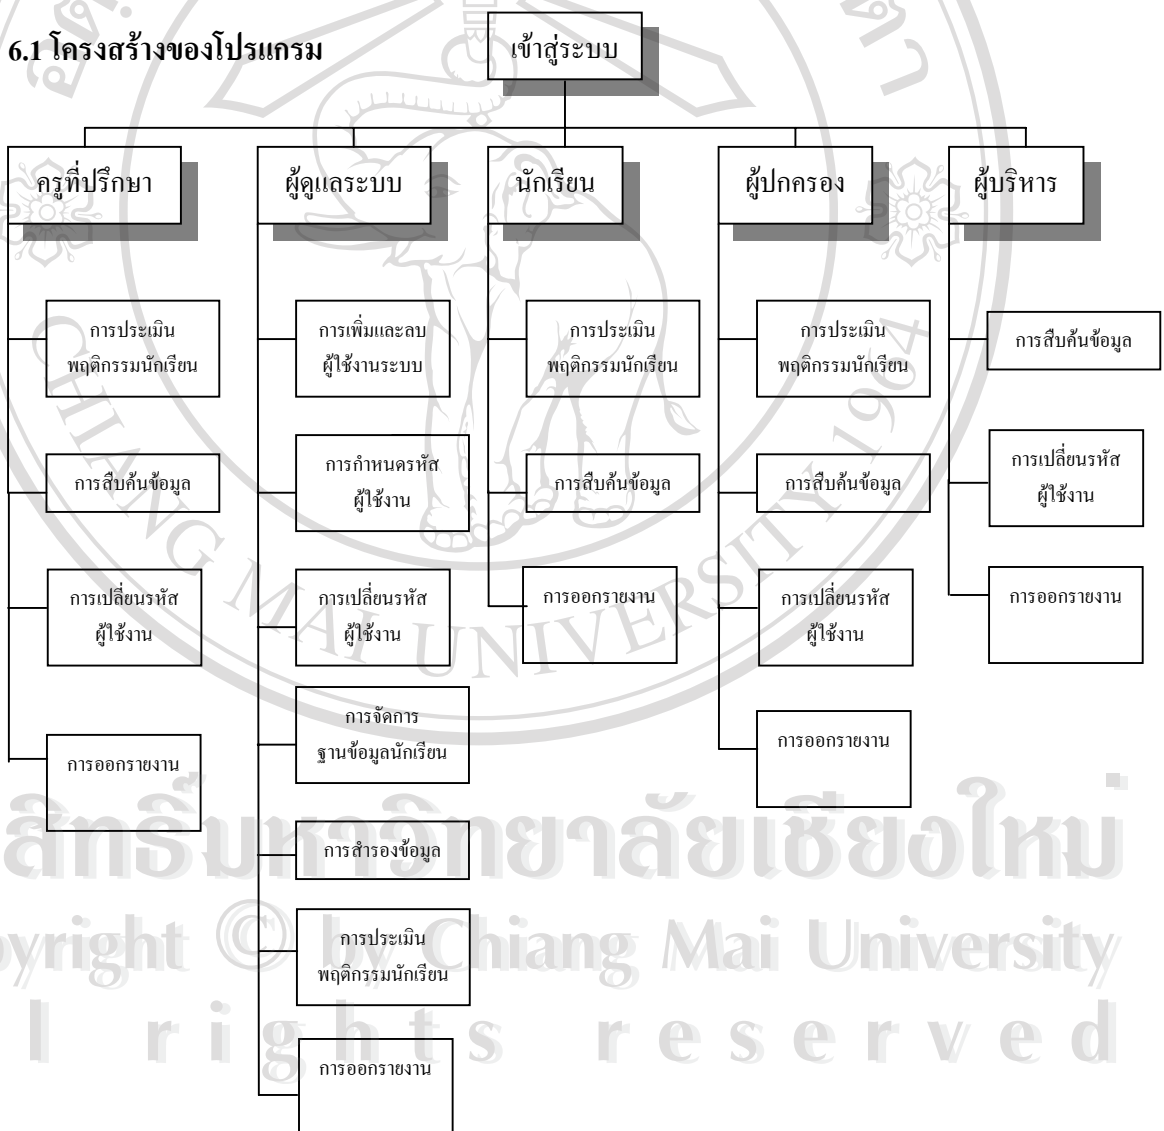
6.1 โครงสร้างของโปรแกรม

เข้าสู่ระบบ

ครูที่ปรึกษา

การประเมินพฤติกรรมนักเรียน

การสืบค้นข้อมูล

การเปลี่ยนรหัสผู้ใช้งาน

การออกรายงาน

ผู้ดูแลระบบ

การเพิ่มและลบผู้ใช้งานระบบ

การกำหนดรหัสผู้ใช้งาน

การเปลี่ยนรหัสผู้ใช้งาน

การจัดการฐานข้อมูลนักเรียน

การสำรองข้อมูล

การประเมินพฤติกรรมนักเรียน

การออกรายงาน

นักเรียน

การประเมินพฤติกรรมนักเรียน

การสืบค้นข้อมูล

การออกรายงาน

ผู้ปกครอง

การประเมินพฤติกรรมนักเรียน

การสืบค้นข้อมูล

การเปลี่ยนรหัสผู้ใช้งาน

การออกรายงาน

ผู้บริหาร

การสืบค้นข้อมูล

การเปลี่ยนรหัสผู้ใช้งาน

การออกรายงาน

ลิขสิทธิ์มหาวิทยาลัยเชียงใหม่
Copyright © by Chiang Mai University
All rights reserved